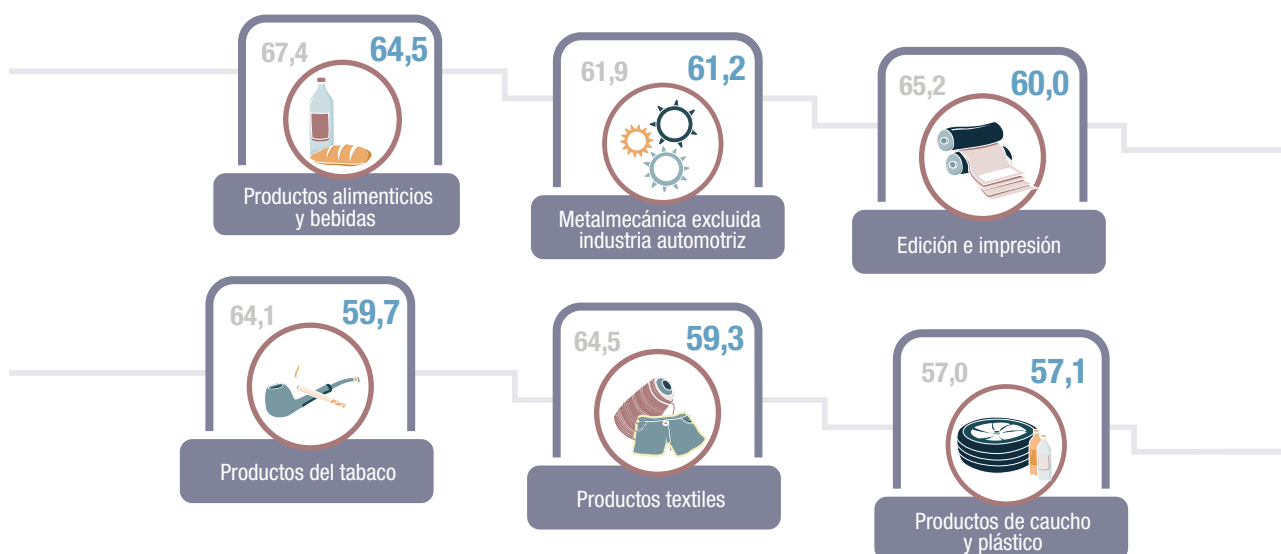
67,4 64,5
Productos alimenticios y bebidas

61,9 61,2
Metalmecánica excluida industria automotriz

65,2 60,0
Edición e impresión

64,1 59,7
Productos del tabaco

64,5 59,3
Productos textiles

57,0 57,1
Productos de caucho y plástico